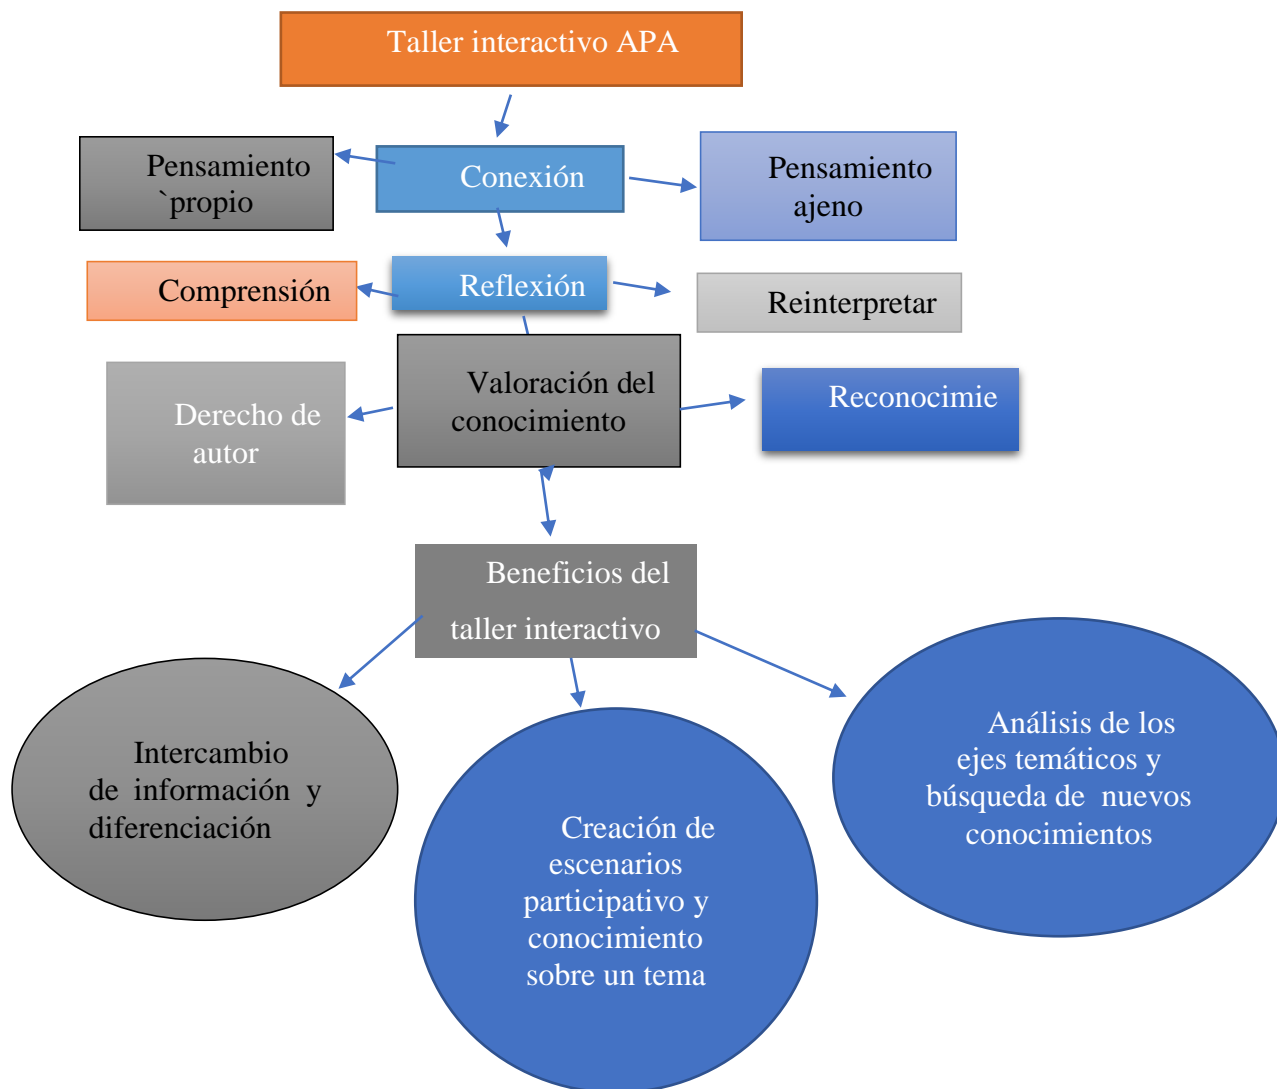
Taller interactivo APA

Pensamiento `propio

Conexión

Pensamiento ajeno

Comprensión

Reflexión

Reinterpretar

Derecho de autor

Valoración del conocimiento

Reconocimie

Beneficios del taller interactivo

Intercambio de información y diferenciación

Creación de escenarios participativo y conocimiento sobre un tema

Análisis de los ejes temáticos y búsqueda de nuevos conocimientos